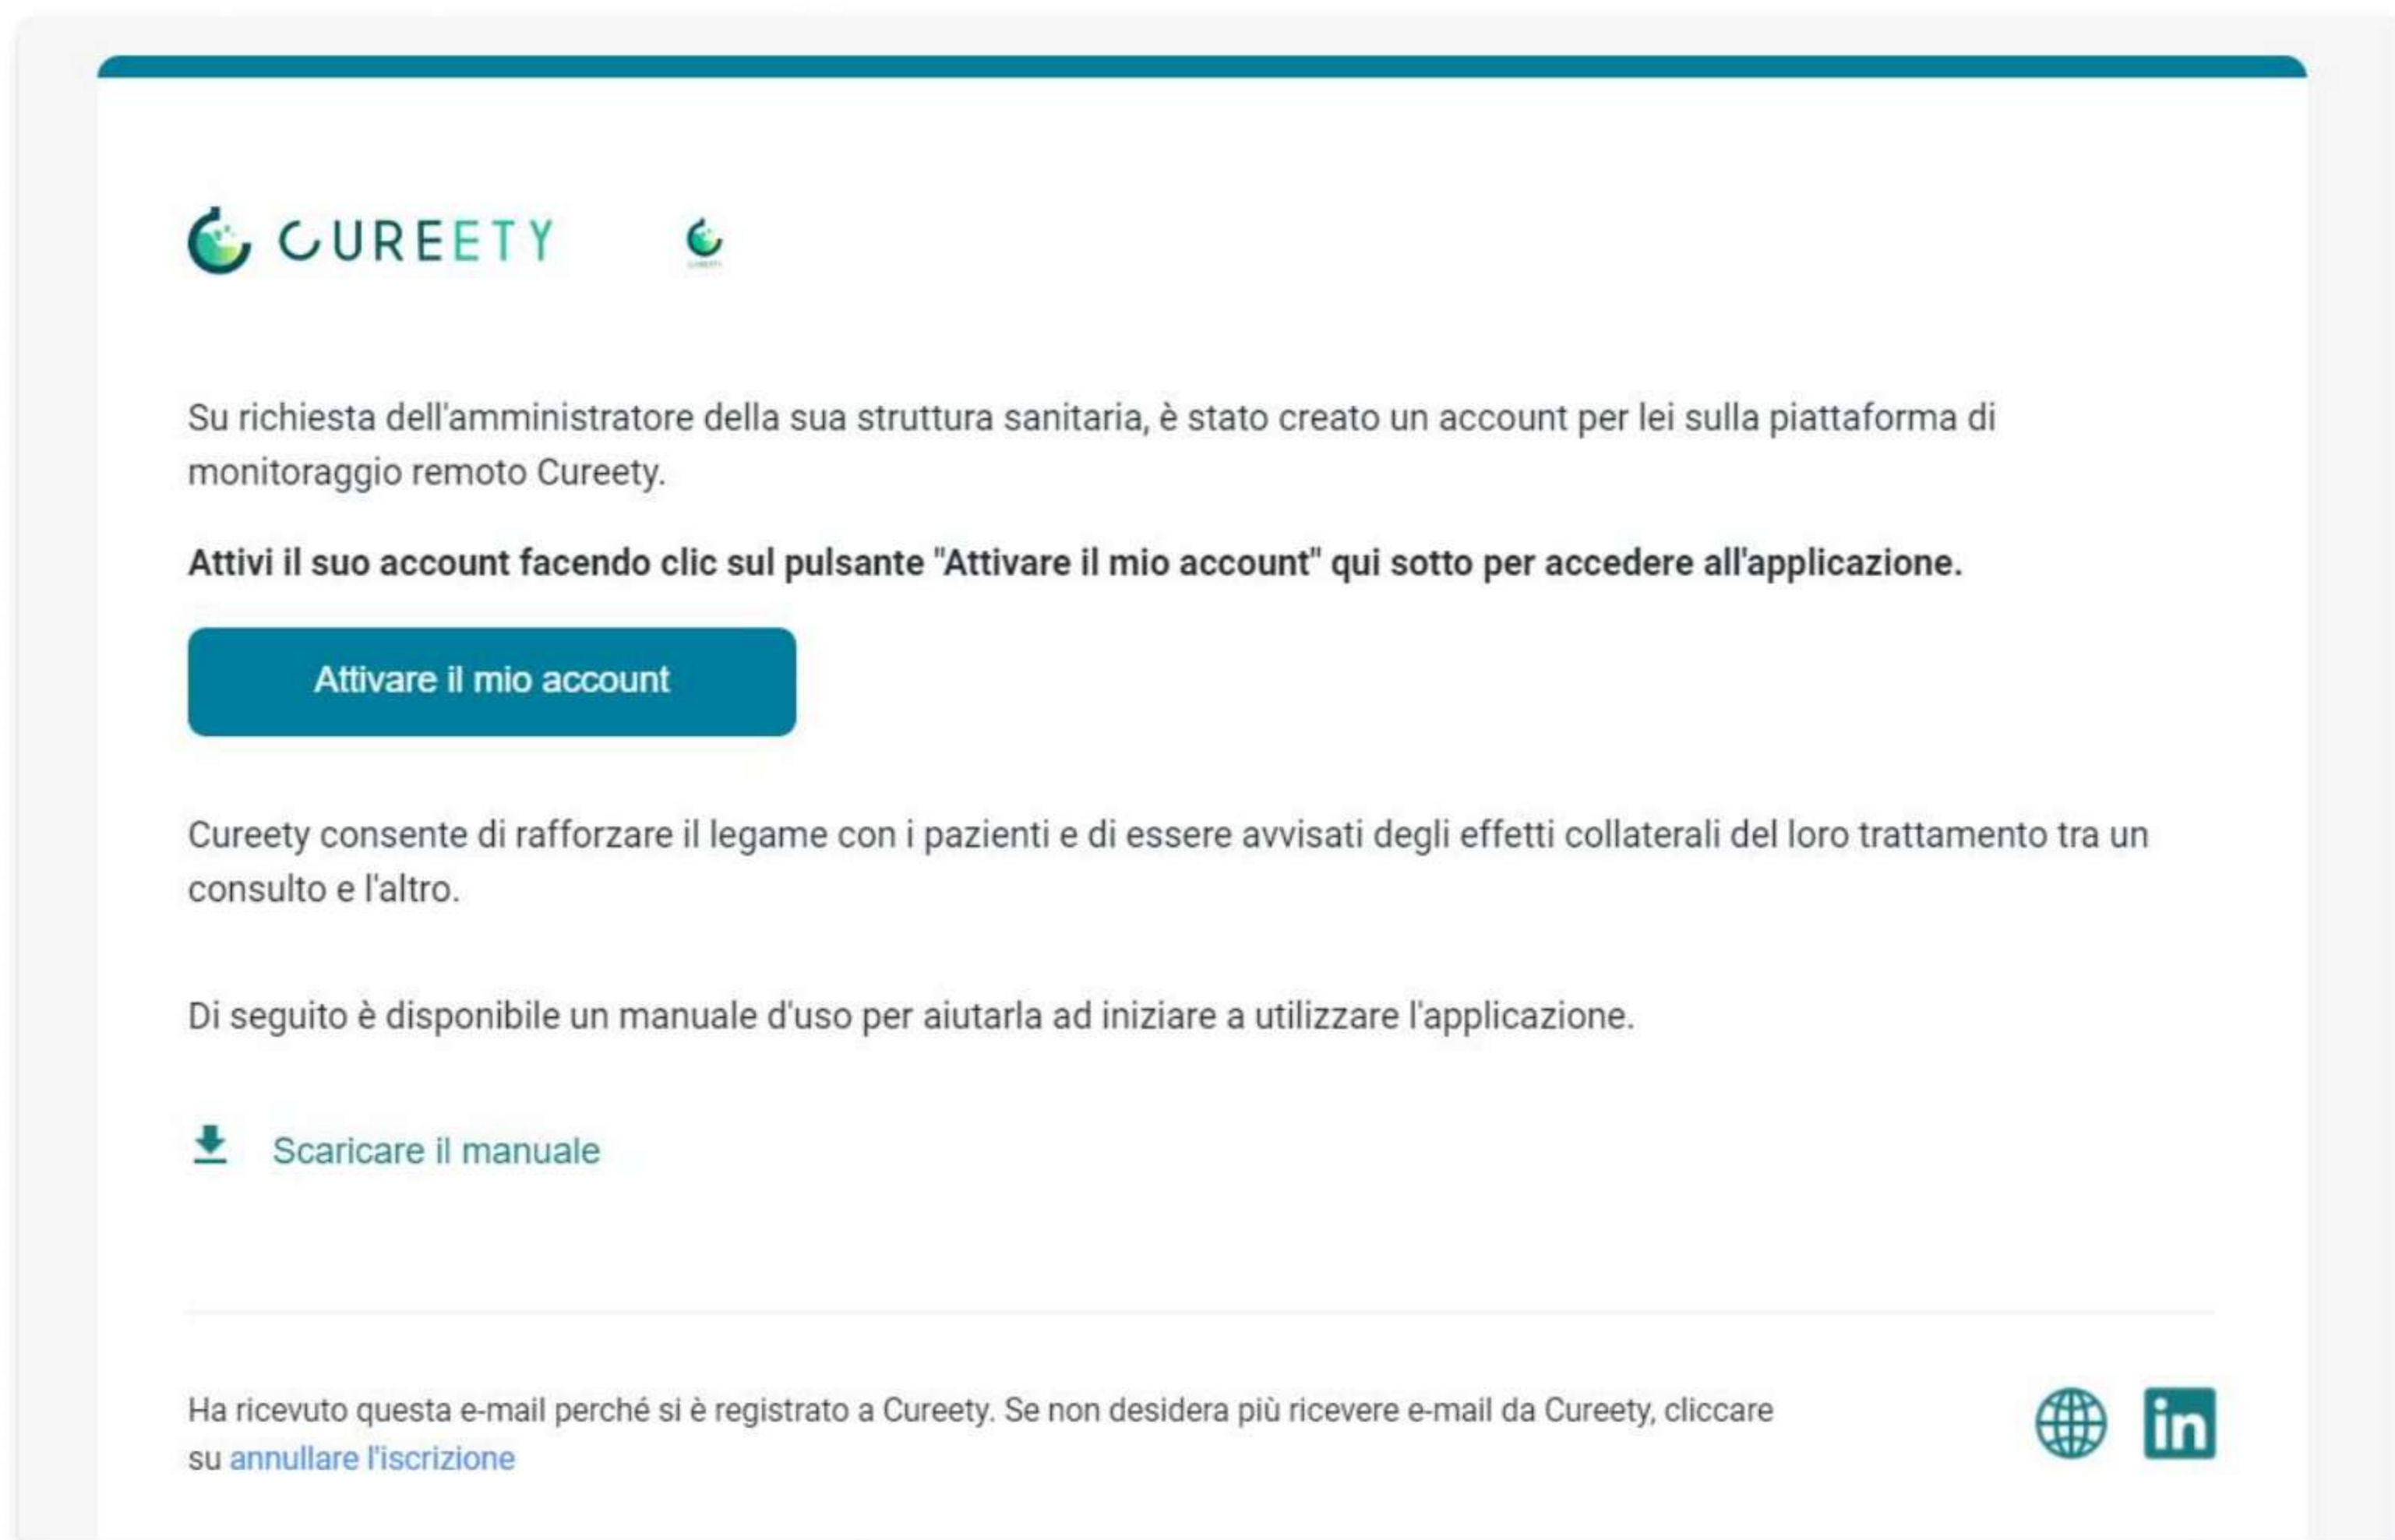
CUREETY

Su richiesta dell'amministratore della sua struttura sanitaria, è stato creato un account per lei sulla piattaforma di monitoraggio remoto Cureety.

**Attivi il suo account facendo clic sul pulsante "Attivare il mio account" qui sotto per accedere all'applicazione.**

Attivare il mio account

Cureety consente di rafforzare il legame con i pazienti e di essere avvisati degli effetti collaterali del loro trattamento tra un consulto e l'altro.

Di seguito è disponibile un manuale d'uso per aiutarla ad iniziare a utilizzare l'applicazione.

Scaricare il manuale

Ha ricevuto questa e-mail perché si è registrato a Cureety. Se non desidera più ricevere e-mail da Cureety, cliccare su annullare l'iscrizione

in